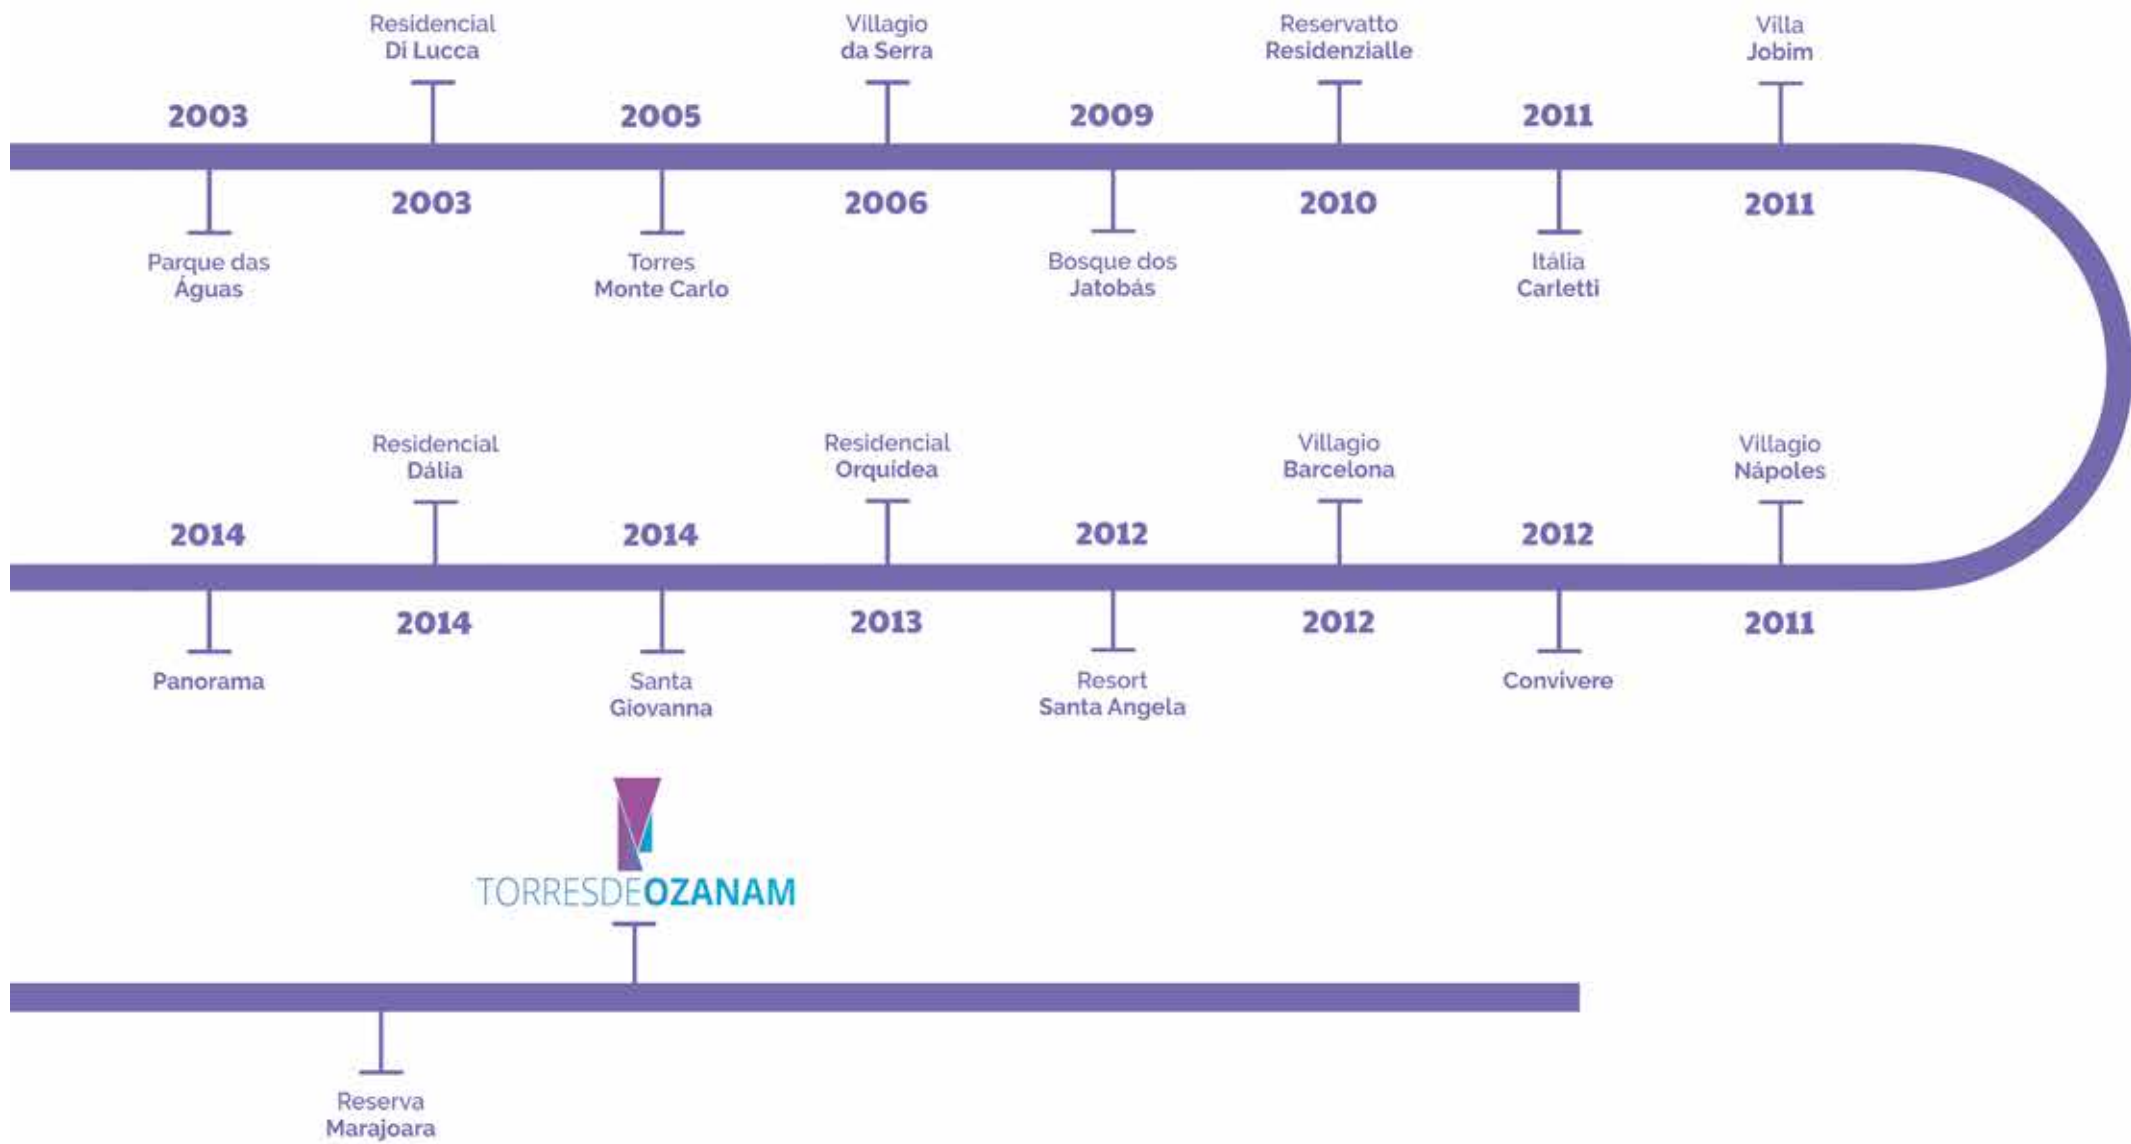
2003
Parque das Águas

Residencial Di Lucca
2003

2005
Torres Monte Carlo

Villagio da Serra
2006

2009
Bosque dos Jatobás

Reservatto Residenzialle
2010

2011
Itália Carletti

Villa Jobim
2011

Villagio Nápoles
2011

2012
Convivere

Villagio Barcelona
2012

2012
Resort Santa Angela

Residencial Orquidea
2013

2014
Santa Giovanna

Residencial Dália
2014

2014
Panorama

Reserva Marajoara

TORRESDEOZANAM